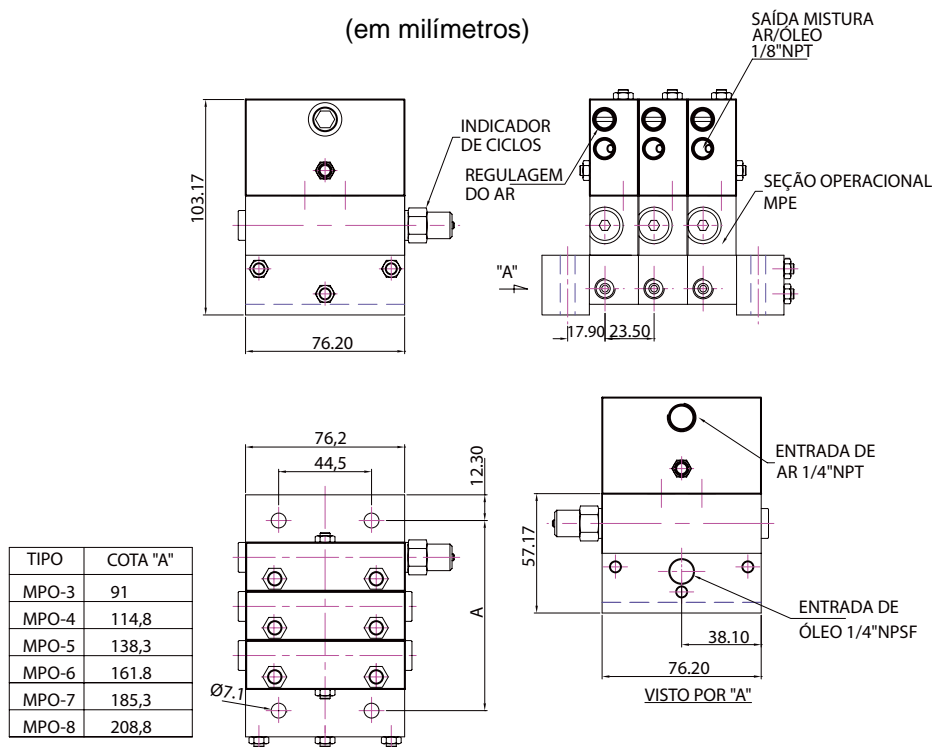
(em milímetros)

SAÍDA MISTURA AR/ÓLEO 1/8"NPT

INDICADOR DE CICLOS

REGULAGEM DO AR

SEÇÃO OPERACIONAL MPE

103.17

76.20

"A"

17.90 23.50

76,2

44,5

12.30

A

Ø7.1

| TIPO | COTA "A" |
|---|---|
| MPO-3 | 91 |
| MPO-4 | 114,8 |
| MPO-5 | 138,3 |
| MPO-6 | 161.8 |
| MPO-7 | 185,3 |
| MPO-8 | 208,8 |

ENTRADA DE AR 1/4"NPT

57.17

ENTRADA DE ÓLEO 1/4"NPSF

38.10

76.20

VISTO POR "A"